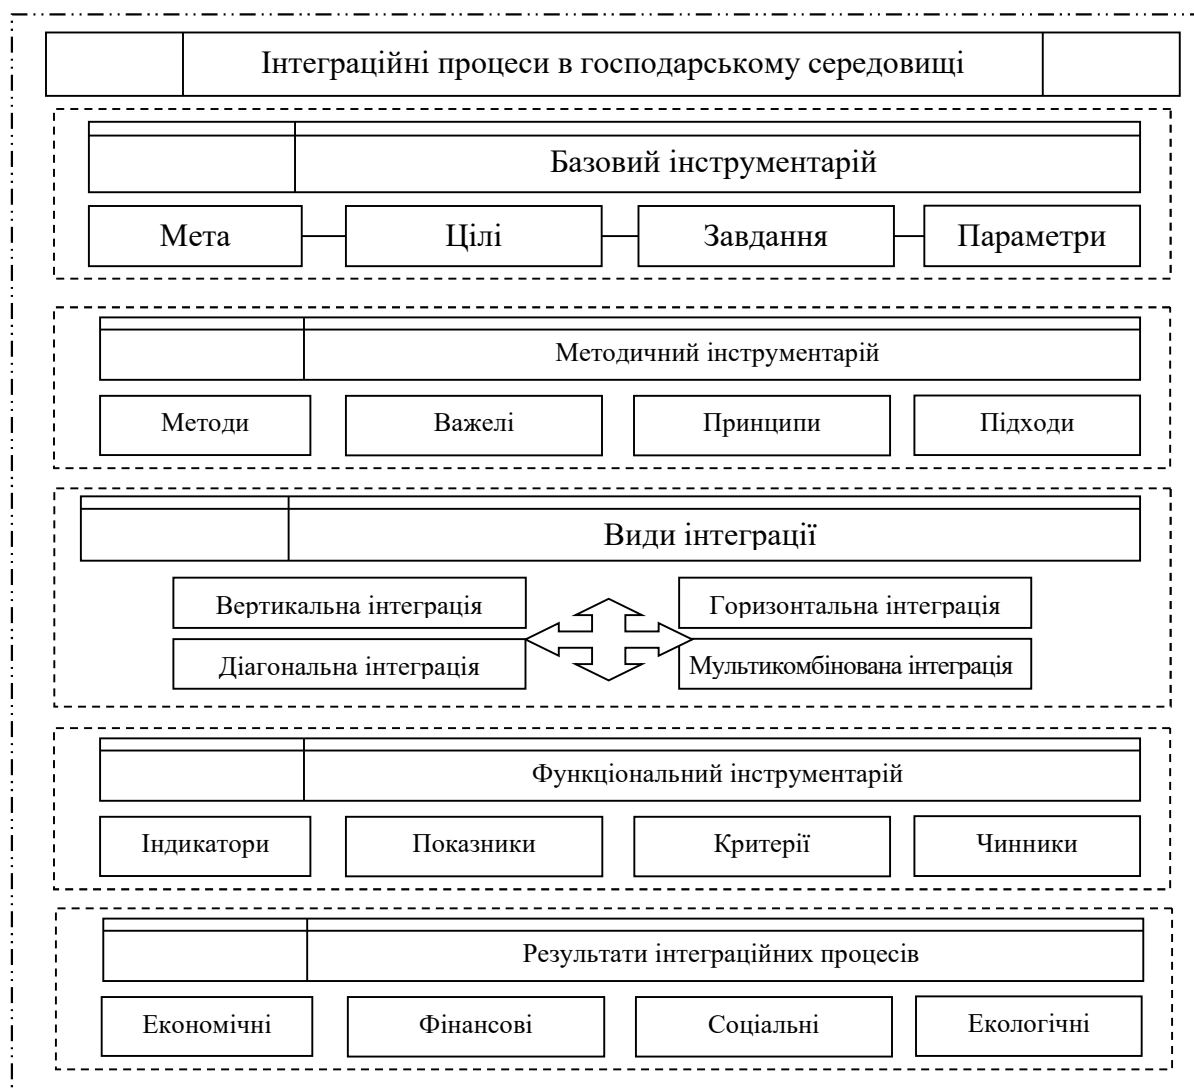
Інтеграційні процеси в господарському середовищі

Базовий інструментарій

Мета

Цілі

Завдання

Параметри

Методичний інструментарій

Методи

Важелі

Принципи

Підходи

Види інтеграції

Вертикальна інтеграція

Горизонтальна інтеграція

Діагональна інтеграція

Мультикомбінована інтеграція

Функціональний інструментарій

Індикатори

Показники

Критерії

Чинники

Результати інтеграційних процесів

Економічні

Фінансові

Соціальні

Екологічні